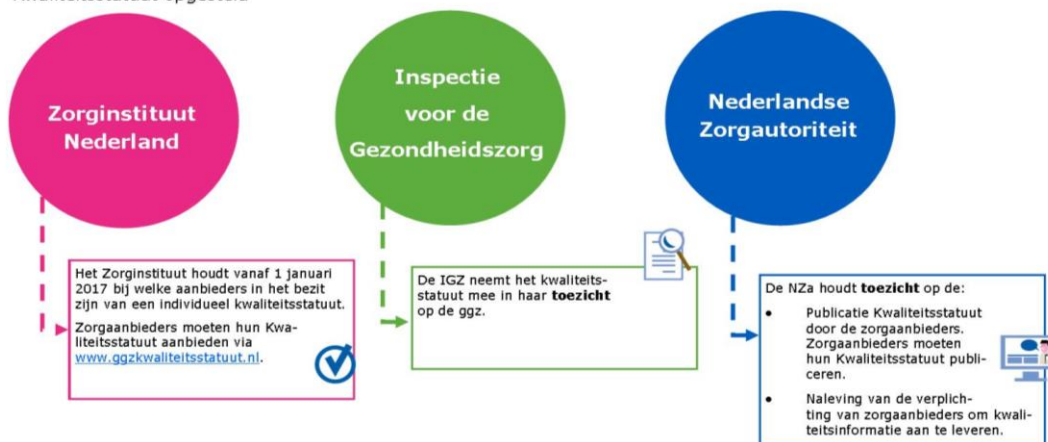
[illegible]

Zorginstituut Nederland

Inspectie voor de Gezondheidszorg

Nederlandse Zorgautoriteit

Het Zorginstituut houdt vanaf 1 januari 2017 bij welke aanbieders in het bezit zijn van een individueel kwaliteitsstatuut.

Zorgaanbieders moeten hun Kwaliteitsstatuut aanbieden via www.ggzkwaliteitsstatuut.nl.

De IGZ neemt het kwaliteitsstatuut mee in haar **toezicht** op de ggz.

De NZa houdt **toezicht** op de:

- Publicatie Kwaliteitsstatuut door de zorgaanbieders. Zorgaanbieders moeten hun Kwaliteitsstatuut publiceren.
- Naleving van de verplichting van zorgaanbieders om kwaliteitsinformatie aan te leveren.